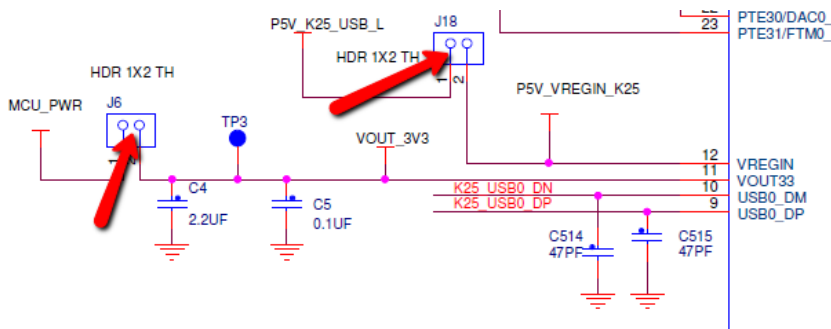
P5V_K25_USB_L
J18
HDR 1X2 TH
1
2
PTE30/DAC0_
23
PTE31/FTM0_
HDR 1X2 TH
P5V_VREGIN_K25
MCU_PWR
J6
1
2
TP3
VOUT_3V3
12
VREGIN
11
VOUT33
C4
2.2UF
C5
0.1UF
K25_USB0_DN
10
USB0_DM
K25_USB0_DP
9
USB0_DP
C514
47PF
C515
47PF